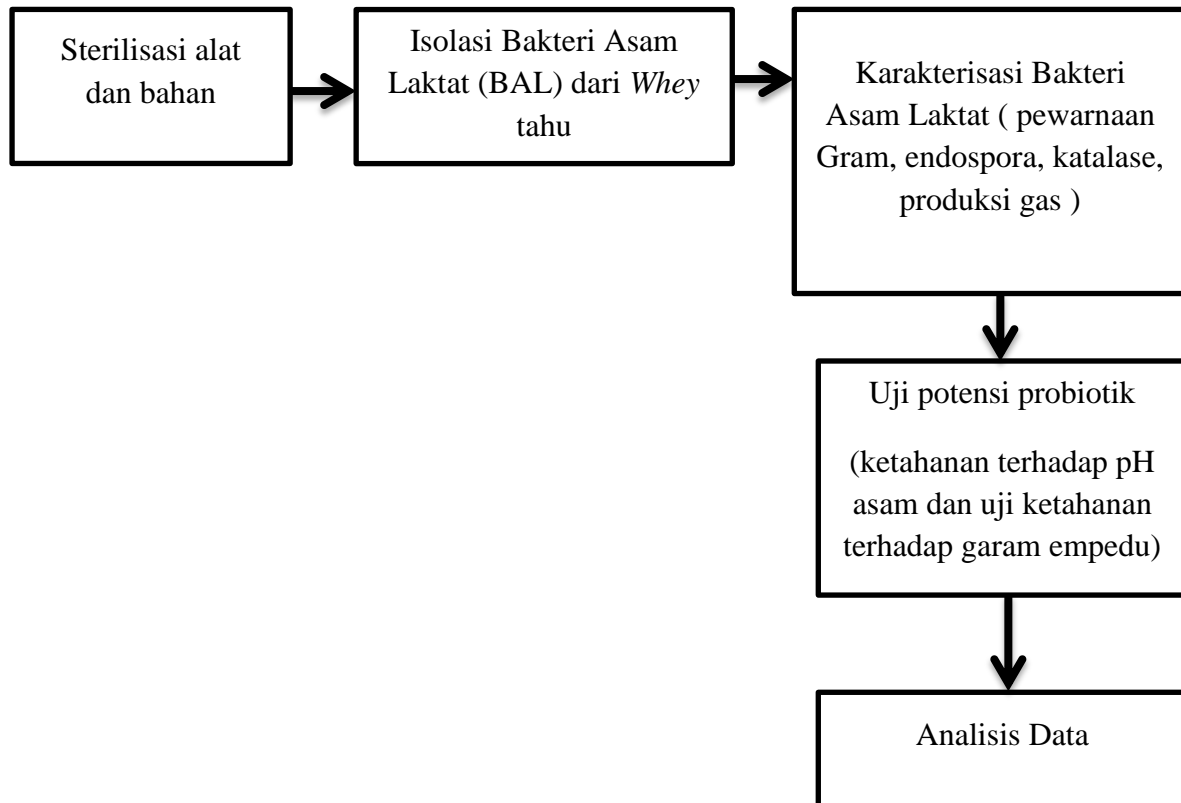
Sterilisasi alat dan bahan

Isolasi Bakteri Asam Laktat (BAL) dari *Whey* tahu

Karakterisasi Bakteri Asam Laktat ( pewarnaan Gram, endospora, katalase, produksi gas )

Uji potensi probiotik

(ketahanan terhadap pH asam dan uji ketahanan terhadap garam empedu)

Analisis Data